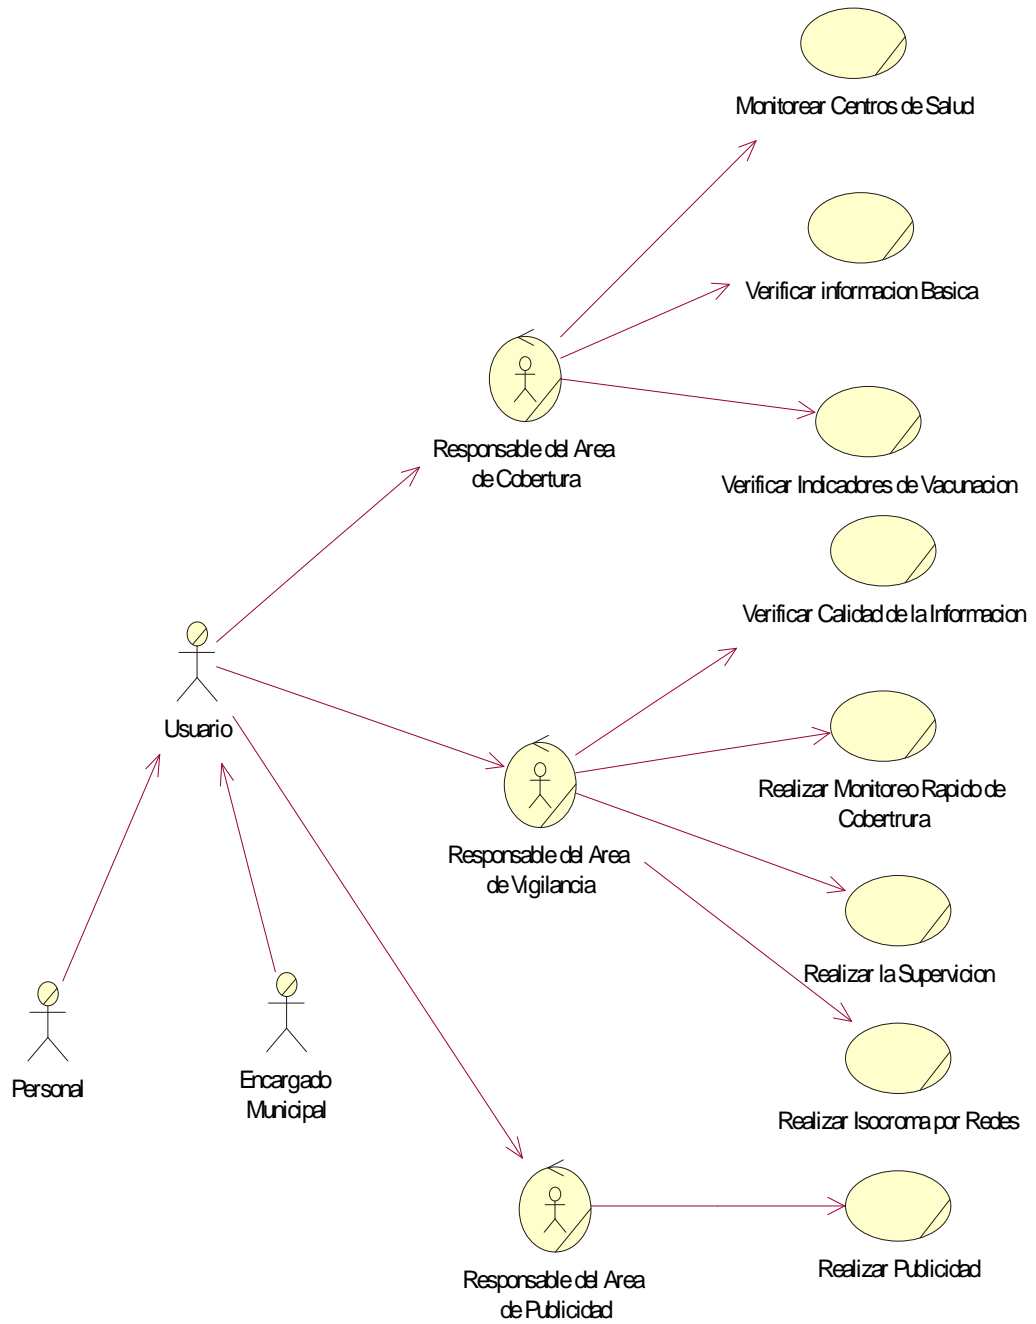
Monitorear Centros de Salud

Verificar informacion Basica

Responsable del Area de Cobertura

Verificar Indicadores de Vacunacion

Verificar Calidad de la Informacion

Usuario

Realizar Monitoreo Rapido de Cobertrura

Responsable del Area de Vigilancia

Realizar la Supervicion

Personal

Encargado Municipal

Realizar Isocroma por Redes

Responsable del Area de Publicidad

Realizar Publicidad